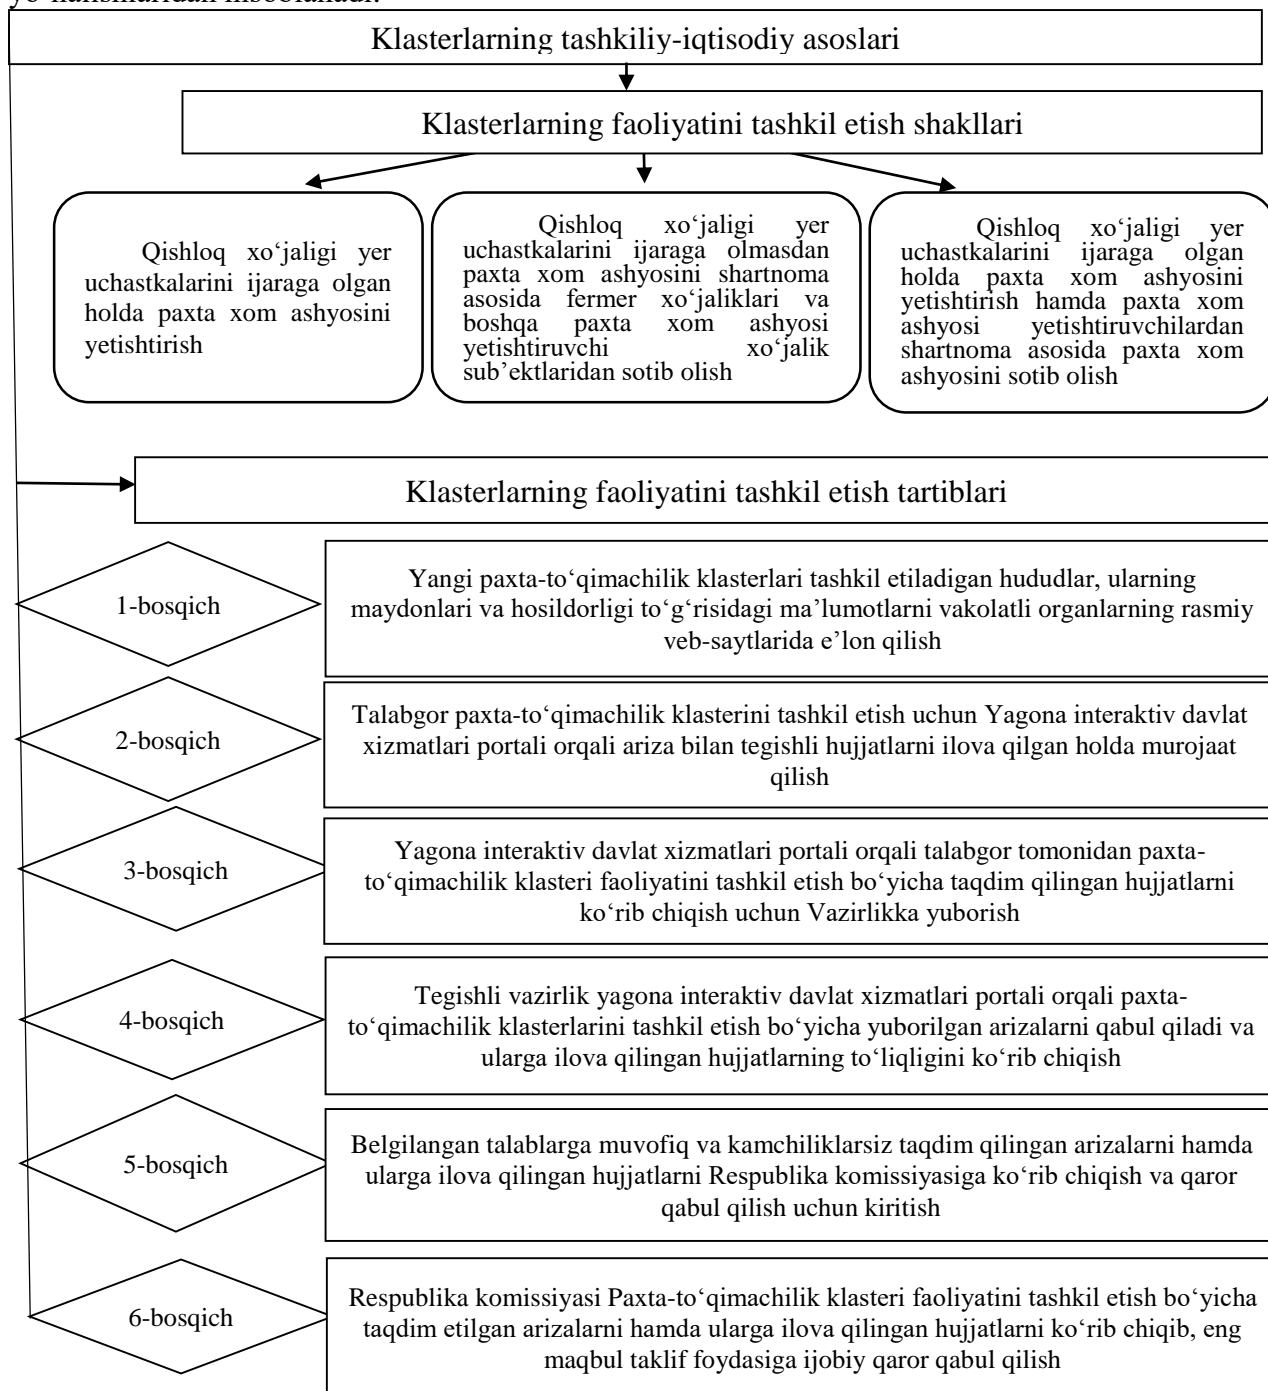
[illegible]

Klasterlarning tashkiliy-iqtisodiy asoslari

Klasterlarning faoliyatini tashkil etish shakllari

Qishloq xo‘jaligi yer uchastkalarini ijaraga olgan holda paxta xom ashyosini yetishtirish

Qishloq xo‘jaligi yer uchastkalarini ijaraga olmasdan paxta xom ashyosini shartnoma asosida fermer xo‘jaliklari va boshqa paxta xom ashyosi yetishtiruvchi xo‘jalik sub’ektlaridan sotib olish

Qishloq xo‘jaligi yer uchastkalarini ijaraga olgan holda paxta xom ashyosini yetishtirish hamda paxta xom ashyosi yetishtiruvchilardan shartnoma asosida paxta xom ashyosini sotib olish

Klasterlarning faoliyatini tashkil etish tartiblari

1-bosqich

Yangi paxta-to‘qimachilik klasterlari tashkil etiladigan hududlar, ularning maydonlari va hosildorligi to‘g‘risidagi ma’lumotlarni vakolatli organlarning rasmiy veb-saytlarida e’lon qilish

2-bosqich

Talabgor paxta-to‘qimachilik klasterini tashkil etish uchun Yagona interaktiv davlat xizmatlari portali orqali ariza bilan tegishli hujjatlarni ilova qilgan holda murojaat qilish

3-bosqich

Yagona interaktiv davlat xizmatlari portali orqali talabgor tomonidan paxta-to‘qimachilik klasteri faoliyatini tashkil etish bo‘yicha taqdim qilingan hujjatlarni ko‘rib chiqish uchun Vazirlikka yuborish

4-bosqich

Tegishli vazirlik yagona interaktiv davlat xizmatlari portali orqali paxta-to‘qimachilik klasterlarini tashkil etish bo‘yicha yuborilgan arizalarni qabul qiladi va ularga ilova qilingan hujjatlarning to‘liqligini ko‘rib chiqish

5-bosqich

Belgilangan talablarga muvofiq va kamchiliklarsiz taqdim qilingan arizalarni hamda ularga ilova qilingan hujjatlarni Respublika komissiyasiga ko‘rib chiqish va qaror qabul qilish uchun kiritish

6-bosqich

Respublika komissiyasi Paxta-to‘qimachilik klasteri faoliyatini tashkil etish bo‘yicha taqdim etilgan arizalarni hamda ularga ilova qilingan hujjatlarni ko‘rib chiqib, eng maqbul taklif foydasiga ijobiy qaror qabul qilish